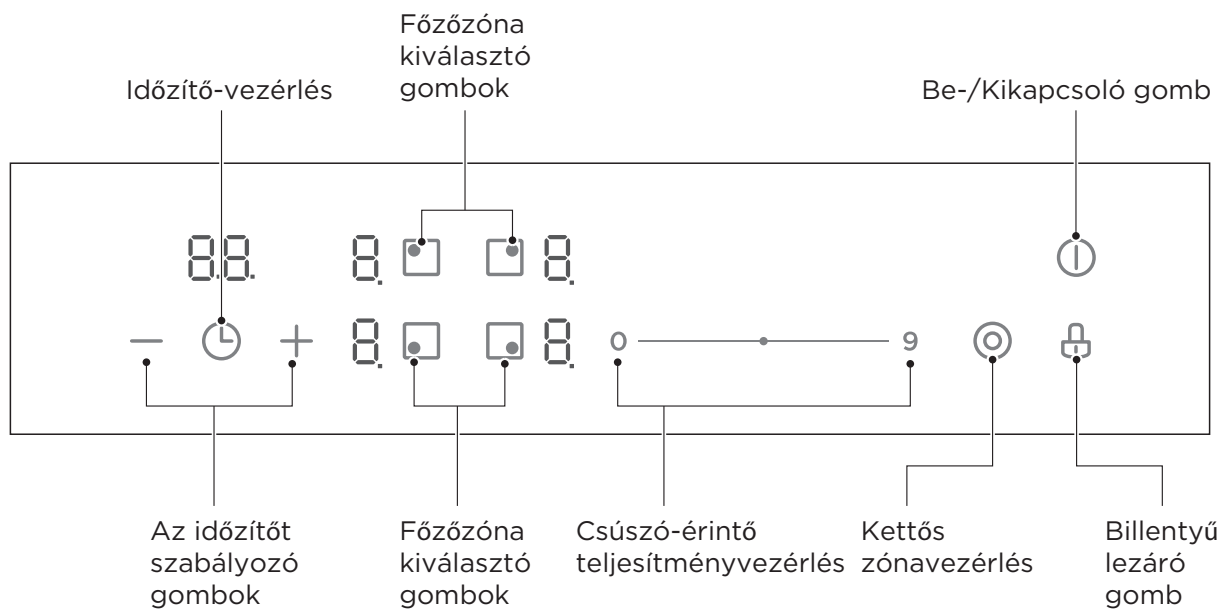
Főzőzóna kiválasztó gombok

Időzítő-vezérlés

Be-/Kikapcsoló gomb

88.

8.

8.

8.

8.

0

9

Az időzítőt szabályozó gombok

Főzőzóna kiválasztó gombok

Csúszó-érintő teljesítményvezérlés

Kettős zónavezérlés

Billentyű lezáró gomb